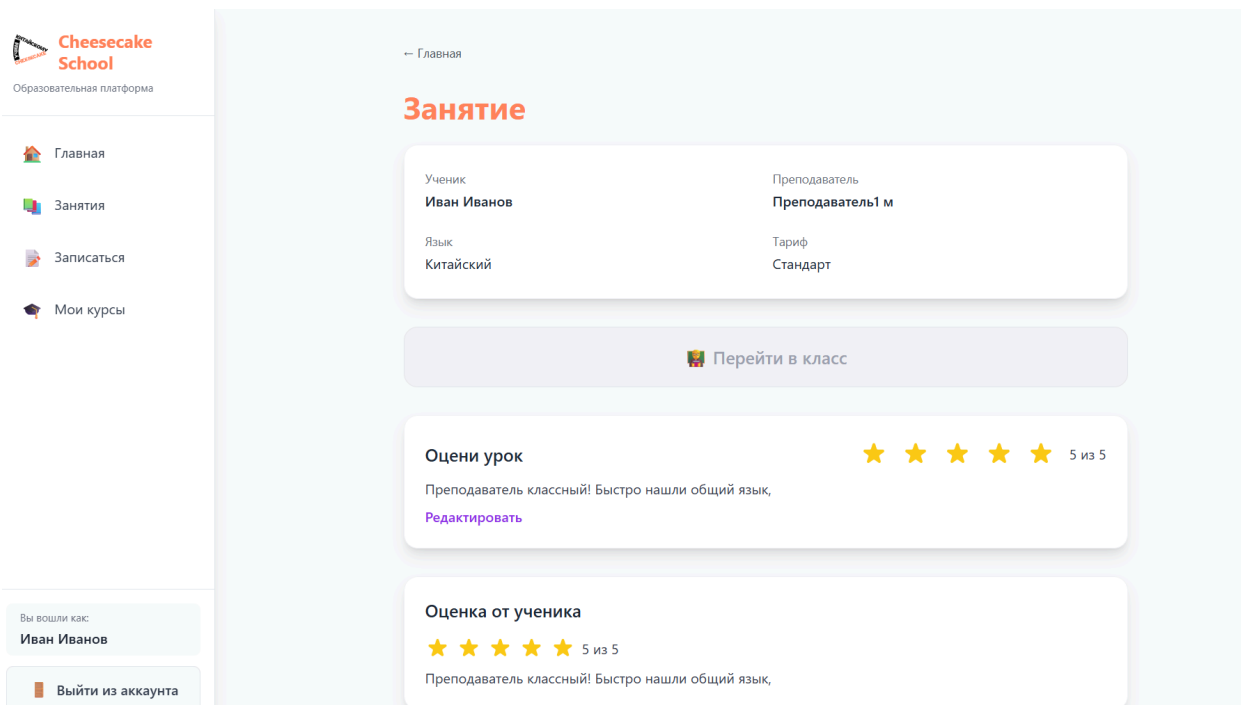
Cheesecake School
Образовательная платформа

Главная

Занятия

Записаться

Мои курсы

Вы вошли как:
Иван Иванов

Выйти из аккаунта

← Главная

Занятие

Ученик
Иван Иванов

Преподаватель
Преподаватель1 м

Язык
Китайский

Тариф
Стандарт

Перейти в класс

Оцени урок

5 из 5

Преподаватель классный! Быстро нашли общий язык,

Редактировать

Оценка от ученика

5 из 5

Преподаватель классный! Быстро нашли общий язык,